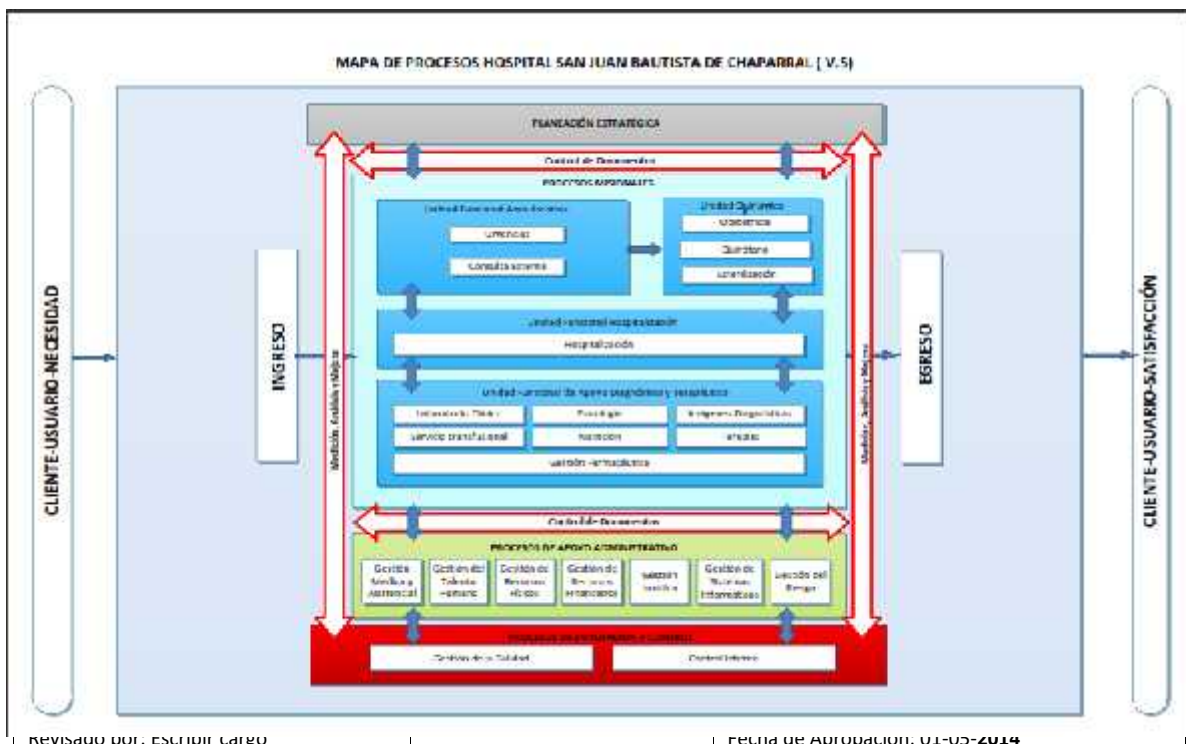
MAPA DE PROCESOS HOSPITAL SAN JUAN BAUTISTA DE CHAPARRAL ( V.5)

CLIENTE-USUARIO-NECESIDAD

PLANEACIÓN ESTRATÉGICA

Control de Documentos

PROCESOS MISIONALES

Unidad Funcional de Ambulatorios

Urgencias

Consulta externa

Unidad Quirúrgica

Obstetricia

Quirófano

Esterilización

INGRESO

Unidad Funcional Hospitalización

Hospitalización

Unidad Funcional de Apoyo Diagnóstico y Terapéutico

Laboratorio Clínico

Psicología

Imágenes Diagnósticas

Servicio transfusional

Nutrición

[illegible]

Gestión Farmacéutica

Medición, Análisis y Mejora

EGRESO

Medición, Análisis y Mejora

Control de Documentos

PROCESOS DE APOYO ADMINISTRATIVO

Gestión Jurídica y Asistencial

Gestión del Talento Humano

Gestión de Recursos Físicos

Gestión de Recursos Financieros

Gestión Jurídica

Gestión de Sistemas Informáticos

Gestión del Riesgo

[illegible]

Gestión de la Calidad

Control Interno

CLIENTE-USUARIO-SATISFACCIÓN

Revisado por: Escribir cargo

Fecha de Aprobación: 01-05-2014